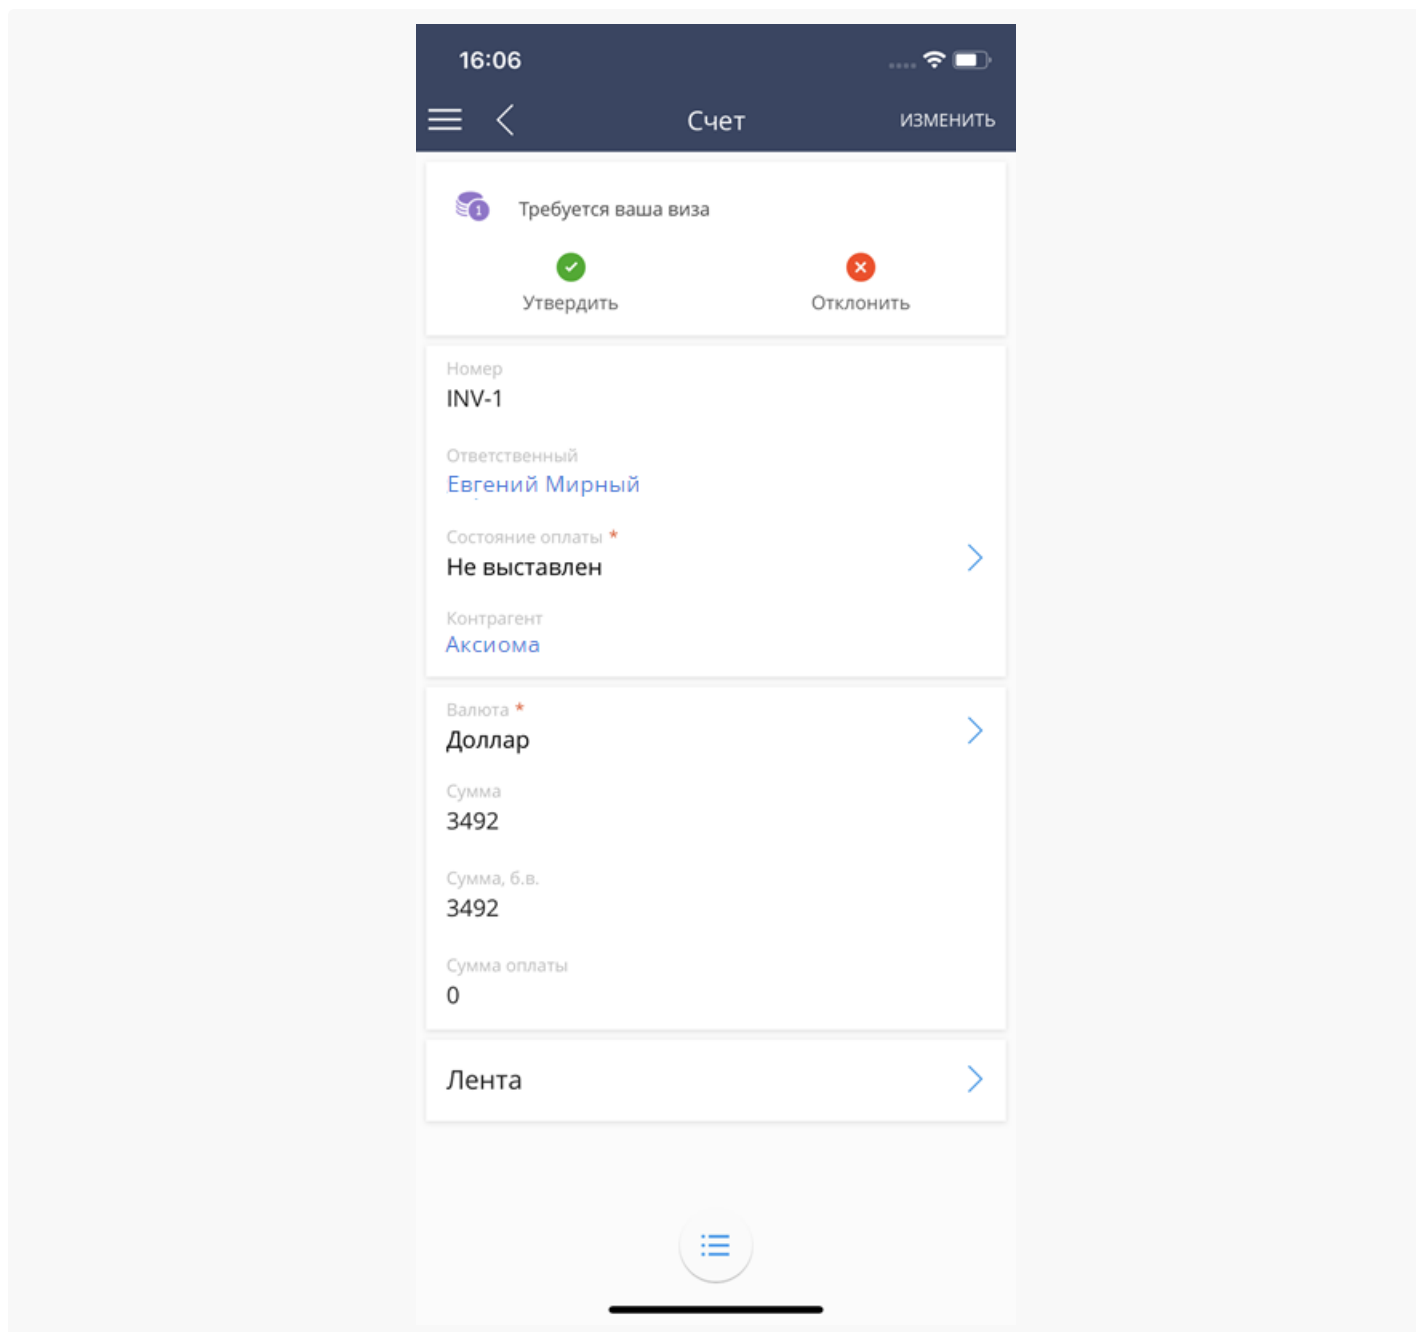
16:06

Счет

ИЗМЕНИТЬ

1

Требуется ваша виза

Утвердить

Отклонить

Номер
INV-1

Ответственный
Евгений Мирный

Состояние оплаты *
Не выставлен

Контрагент
Аксиома

Валюта *
Доллар

Сумма
3492

Сумма, б.в.
3492

Сумма оплаты
0

Лента